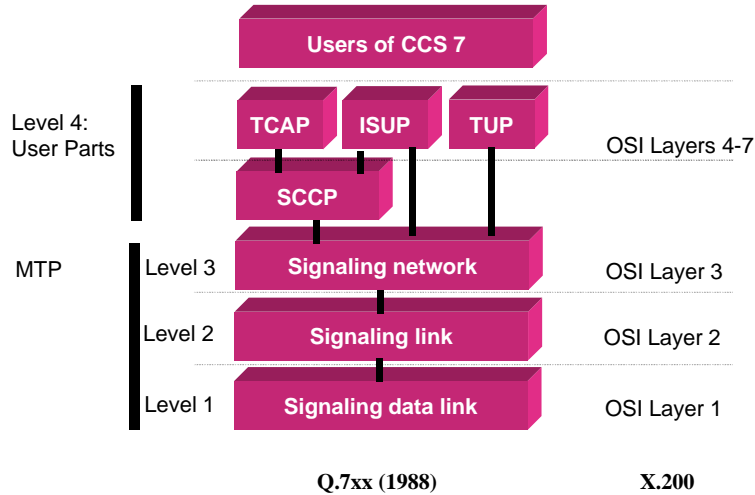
Users of CCS 7

Level 4:
User Parts

TCAP

ISUP

TUP

OSI Layers 4-7

SCCP

MTP

Level 3

Signaling network

OSI Layer 3

Level 2

Signaling link

OSI Layer 2

Level 1

Signaling data link

OSI Layer 1

Q.7xx (1988)

X.200